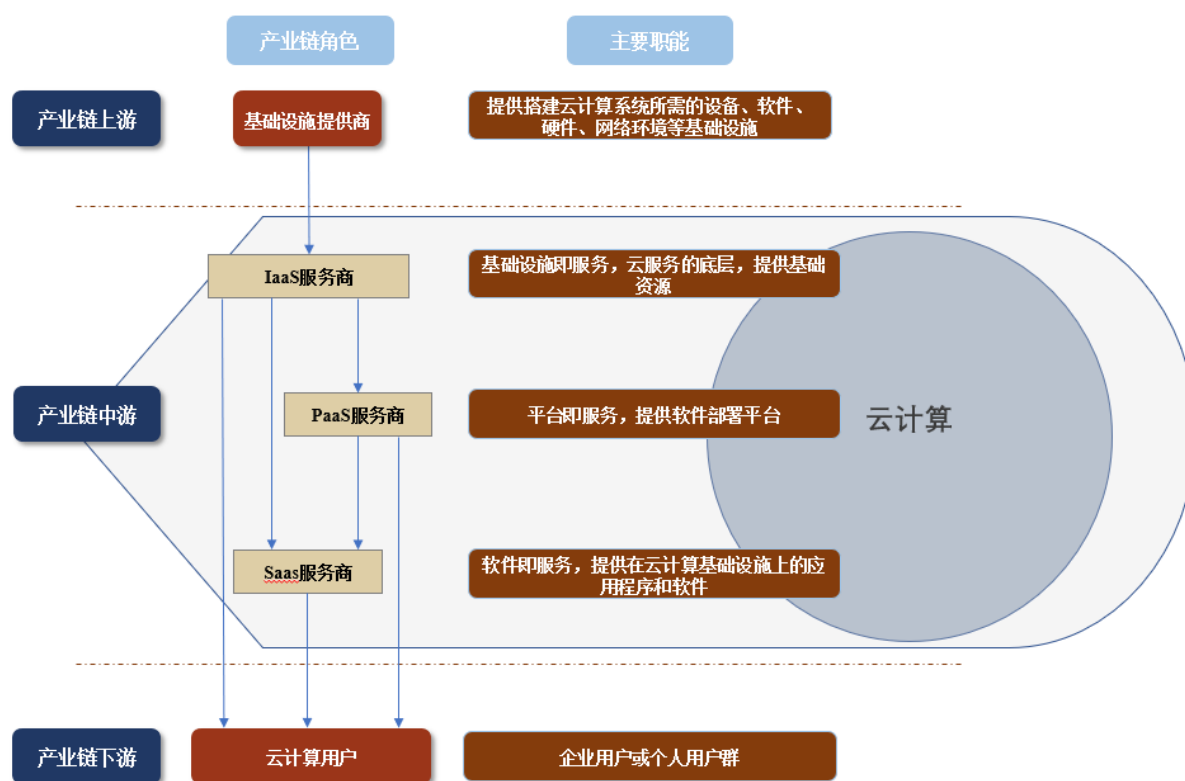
产业链角色

主要职能

产业链上游

基础设施提供商

提供搭建云计算系统所需的设备、软件、硬件、网络环境等基础设施

IaaS服务商

基础设施即服务，云服务的底层，提供基础资源

产业链中游

PaaS服务商

平台即服务，提供软件部署平台

云计算

Saas服务商

软件即服务，提供在云计算基础设施上的应用程序和软件

产业链下游

云计算用户

企业用户或个人用户群